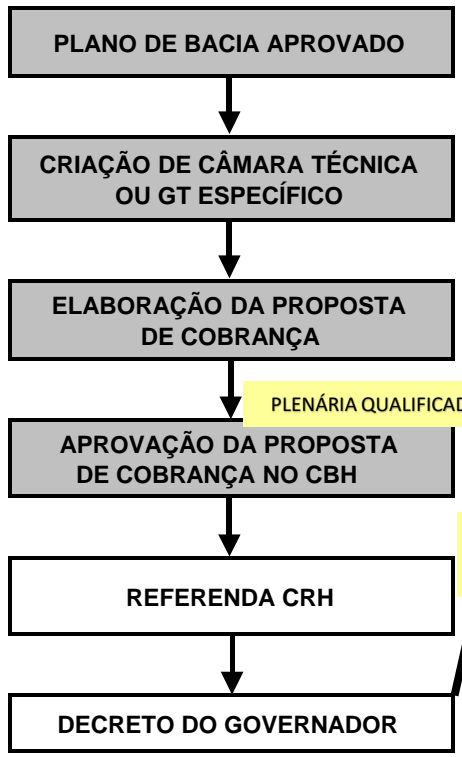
PLANO DE BACIA APROVADO

CRIAÇÃO DE CÂMARA TÉCNICA OU GT ESPECÍFICO

ELABORAÇÃO DA PROPOSTA DE COBRANÇA

PLENÁRIA QUALIFICAD

APROVAÇÃO DA PROPOSTA DE COBRANÇA NO CBH

REFERENDA CRH

DECRETO DO GOVERNADOR